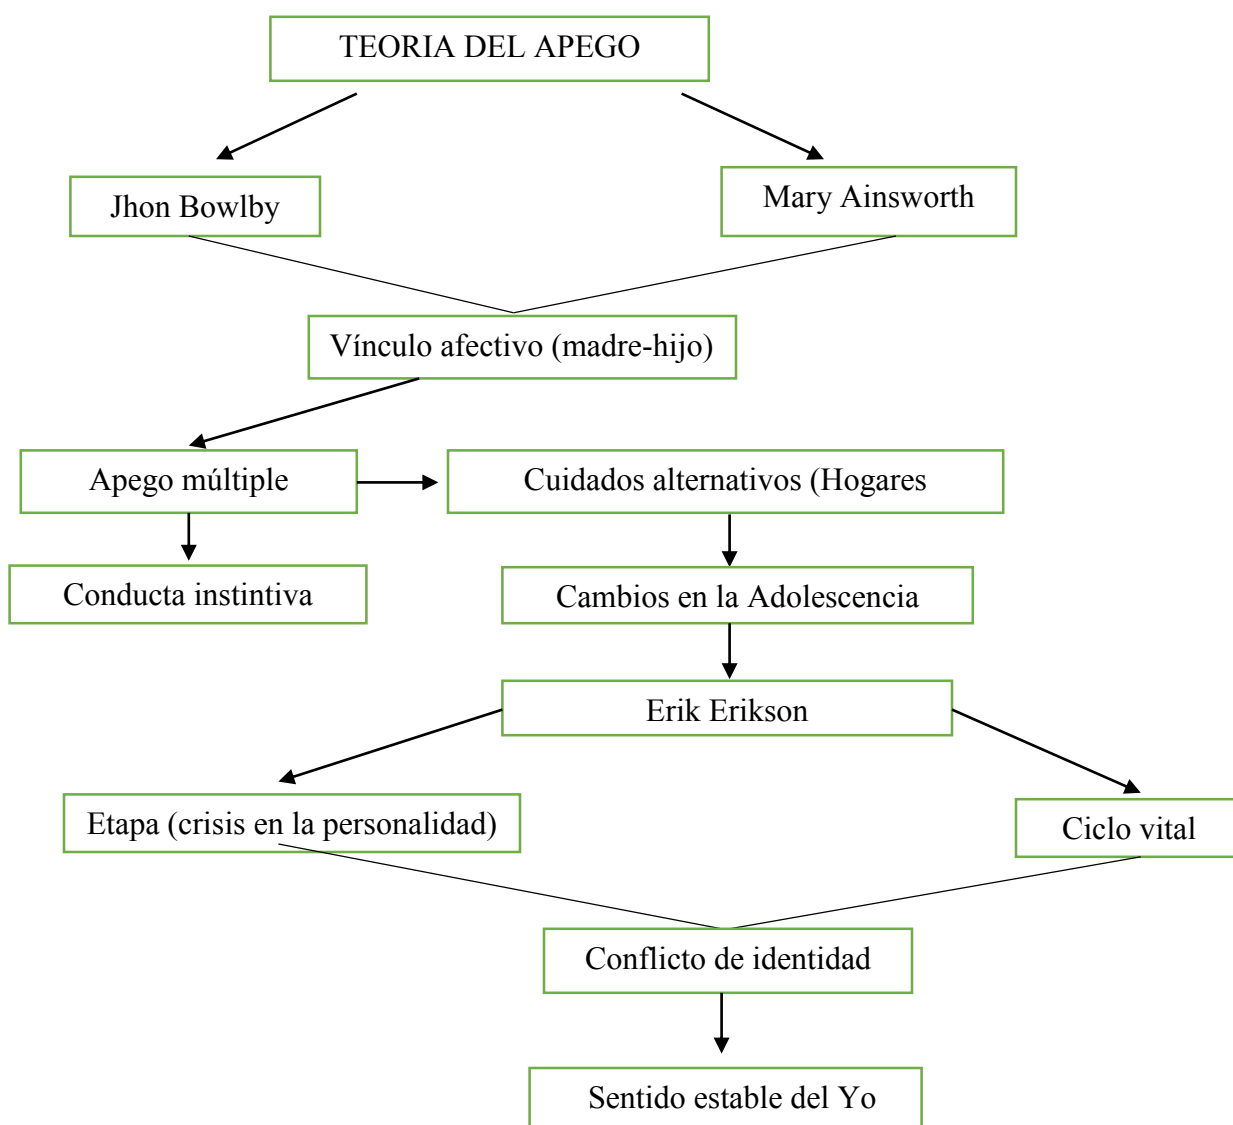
TEORIA DEL APEGO

Jhon Bowlby

Mary Ainsworth

Vínculo afectivo (madre-hijo)

Apego múltiple

Cuidados alternativos (Hogares

Conducta instintiva

Cambios en la Adolescencia

Erik Erikson

Etapa (crisis en la personalidad)

Ciclo vital

Conflicto de identidad

Sentido estable del Yo